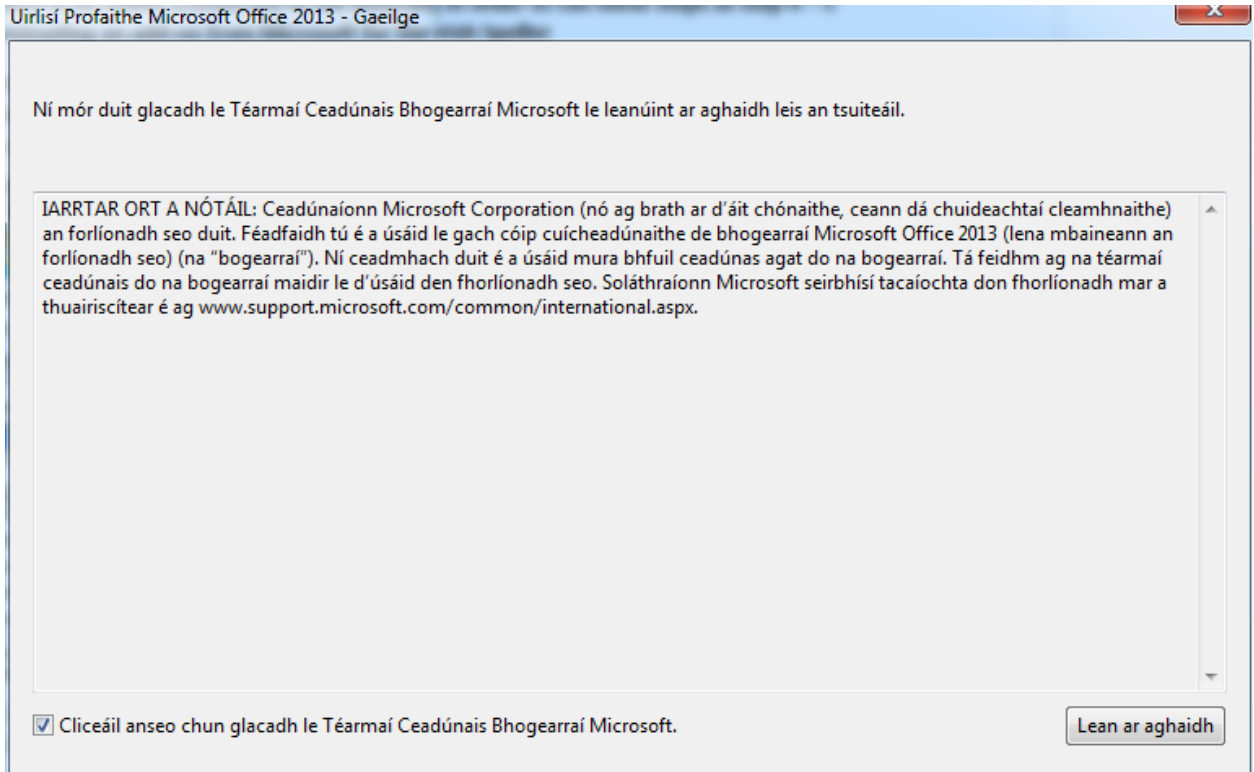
Uirlisí Profaithe Microsoft Office 2013 - Gaeilge

Ní mór duit glacadh le Téarmaí Ceadúnais Bhogearraí Microsoft le leanúint ar aghaidh leis an tsuiteáil.

IARRTAR ORT A NÓTÁIL: Ceadúnaíonn Microsoft Corporation (nó ag brath ar d'áit chónaithe, ceann dá chuideachtaí cleamhnaithe) an forlíonadh seo duit. Féadfaidh tú é a úsáid le gach cóip cuícheadúnaithe de bhogearraí Microsoft Office 2013 (lena mbaineann an forlíonadh seo) (na "bogearraí"). Ní ceadmhach duit é a úsáid mura bhfuil ceadúnas agat do na bogearraí. Tá feidhm ag na téarmaí ceadúnais do na bogearraí maidir le d'úsáid den fhorlíonadh seo. Soláthraíonn Microsoft seirbhísí tacaíochta don fhorlíonadh mar a thuairiscítear é ag www.support.microsoft.com/common/international.aspx.

Cliceáil anseo chun glacadh le Téarmaí Ceadúnais Bhogearraí Microsoft.

Lean ar aghaidh